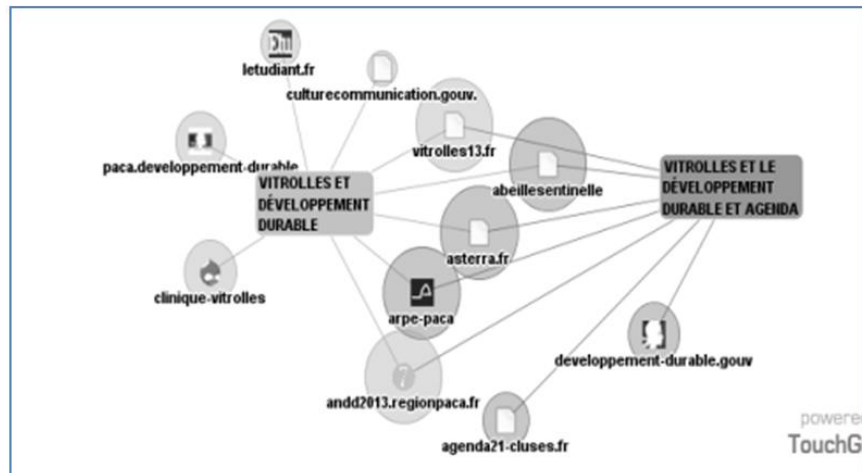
letudiant.fr

culturecommunication.gouv.

vitrolles13.fr

paca.developpement-durable

VITROLLES ET DÉVELOPPEMENT DURABLE

abeillesentinelle

VITROLLES ET LE DÉVELOPPEMENT DURABLE ET AGENDA

asterra.fr

clinique-vitrolles

arpe-paca

developpement-durable.gouv

andd2013.regionpaca.fr

agenda21-cluses.fr

powere
TouchG